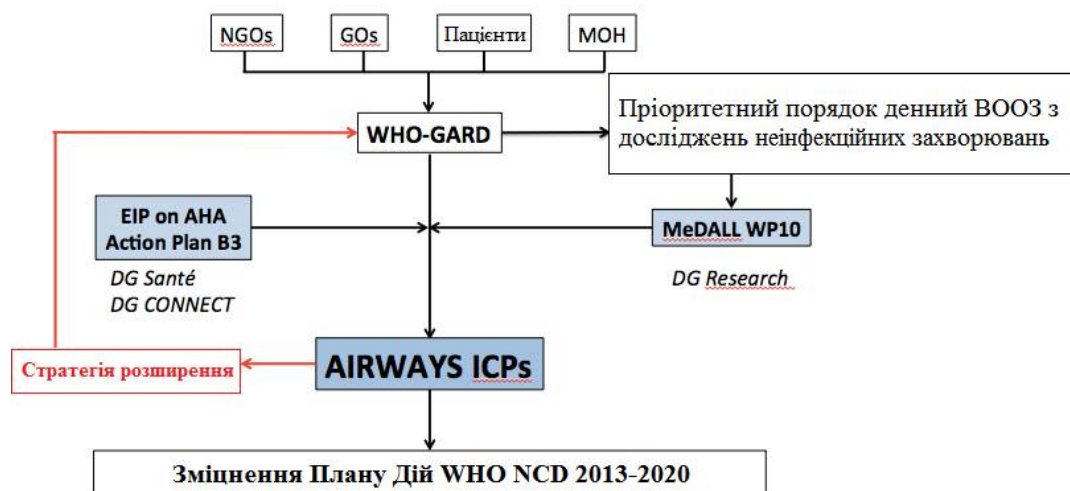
NGOs

GOs

Пацієнти

MOH

WHO-GARD

Пріоритетний порядок денний ВООЗ з досліджень неінфекційних захворювань

EIP on AHA Action Plan B3

DG Santé
DG CONNECT

MeDALL WP10

DG Research

Стратегія розширення

AIRWAYS ICPs

Зміцнення Плану Дій WHO NCD 2013-2020